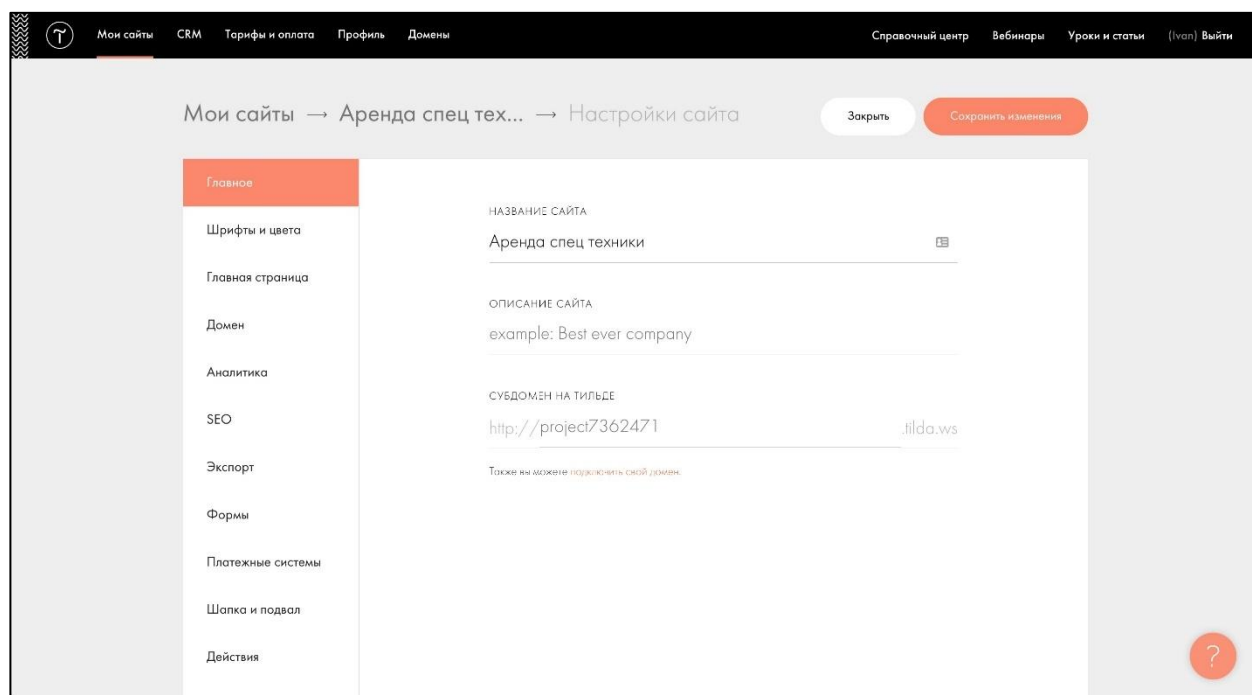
Мои сайты CRM Тарифы и оплата Профиль Домены

Справочный центр Вебинары Уроки и статьи (Ivan) Выйти

Мои сайты → Аренда спец тех... → Настройки сайта

Закрыть

Сохранить изменения

Главное

Шрифты и цвета

Главная страница

Домен

Аналитика

SEO

Экспорт

Формы

Платежные системы

Шапка и подвал

Действия

НАЗВАНИЕ САЙТА

Аренда спец техники

ОПИСАНИЕ САЙТА

example: Best ever company

СУБДОМЕН НА ТИЛЬДЕ

http://project7362471

.tilda.ws

Также вы можете подключить свой домен.

?